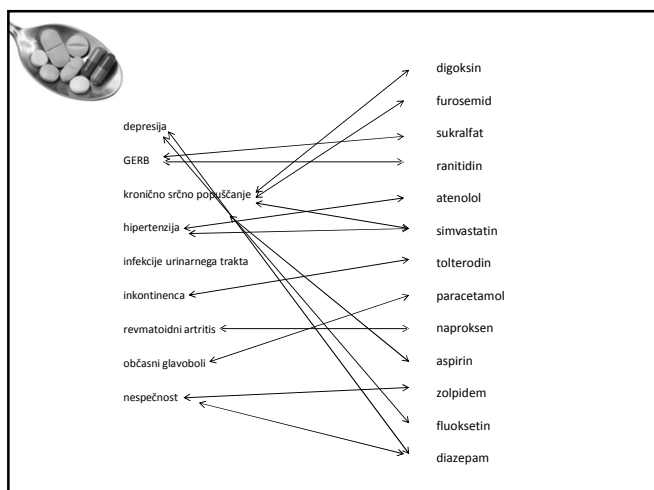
depresija

GERB

kronično srčno popuščanje

hipertenzija

infekcije urinarnega trakta

inkontinenca

revmatoidni artritis

občasni glavoboli

nespečnost

digoksin

furosemid

sukralfat

ranitidin

atenolol

simvastatin

tolterodin

paracetamol

naproksen

aspirin

zolpidem

fluoksetin

diazepam